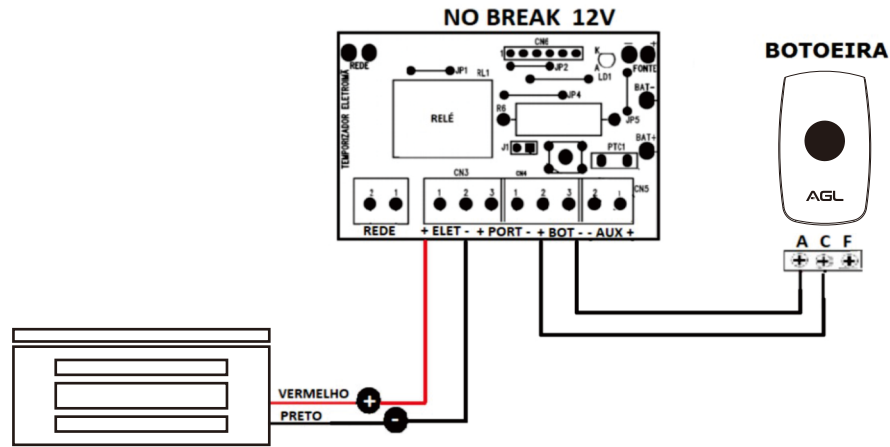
NO BREAK 12V

REDE
TEMPORIZADOR ELETROMÃ
CN6
JP1
RL1
JP2
K
A
LD1
FONTE
BAT-
JP4
R6
RELÉ
JP5
BAT+
J1
PTC1
CN3
CN4
CN5
2 1
1 2 3
1 2 3
2 1
REDE + ELET - + PORT - + BOT - - AUX +

BOTOEIRA
AGL
A C F

VERMELHO
PRETO